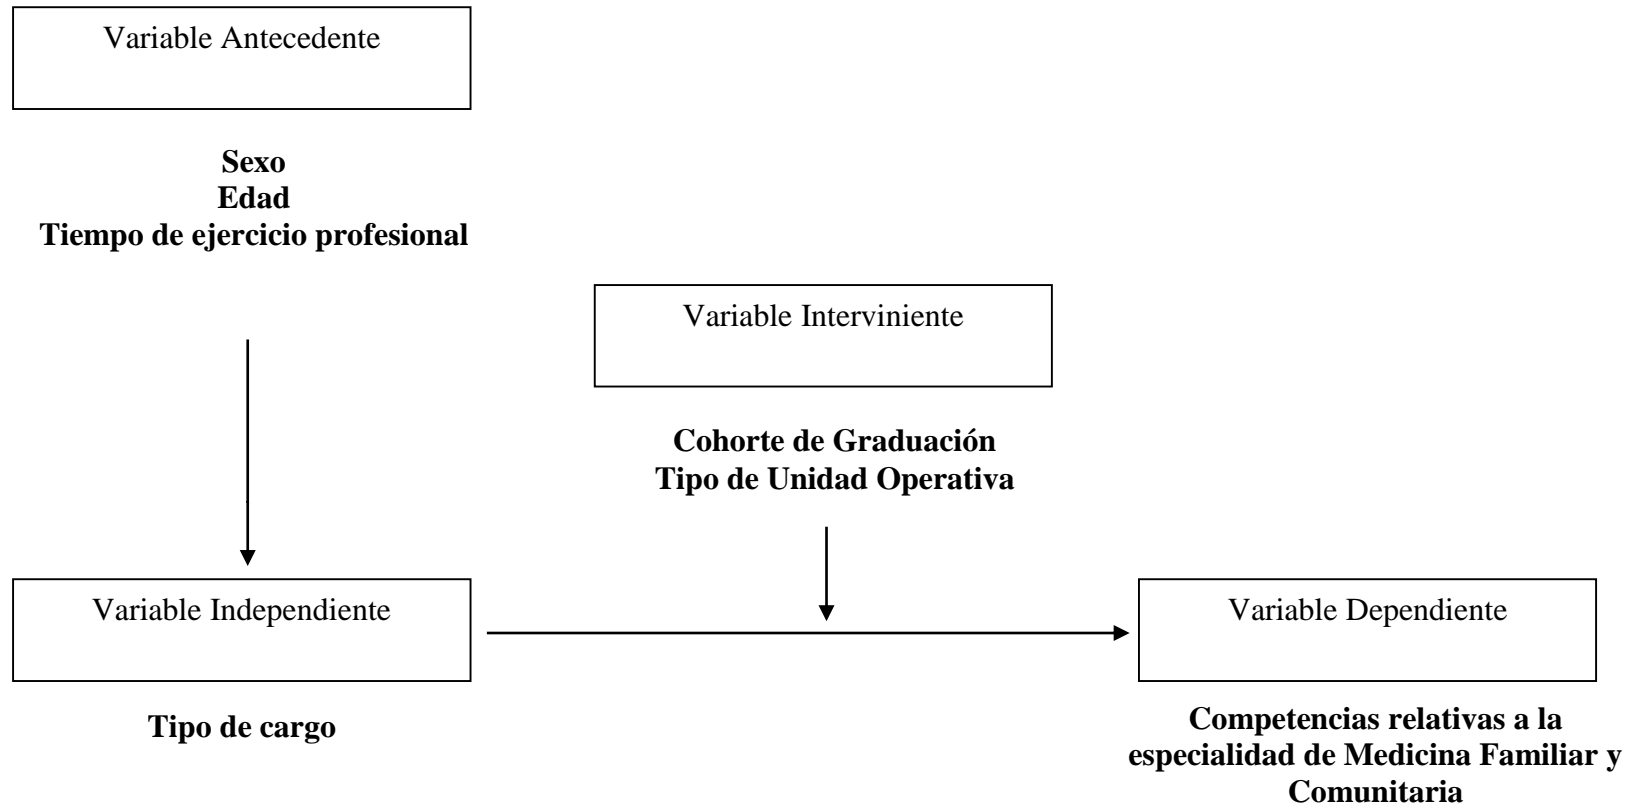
Variable Antecedente

**Sexo**
**Edad**
**Tiempo de ejercicio profesional**

Variable Interviniente

**Cohorte de Graduación**
**Tipo de Unidad Operativa**

Variable Independiente

**Tipo de cargo**

Variable Dependiente

**Competencias relativas a la especialidad de Medicina Familiar y Comunitaria**